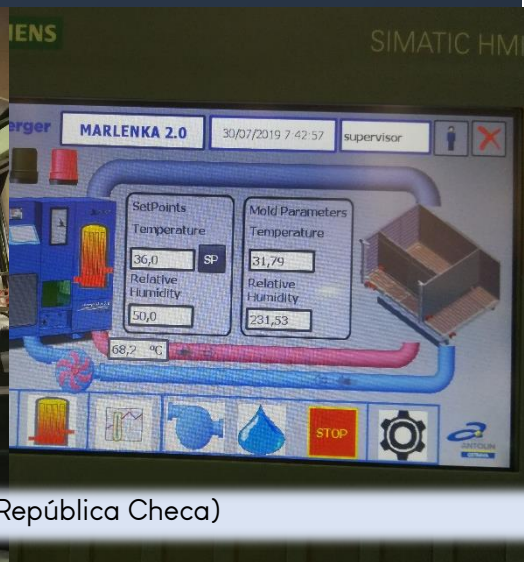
IENS

SIMATIC HMI

erger

MARLENKA 2.0

30/07/2019 7:42:57

supervisor

SetPoints

Temperature

36,0

SP

Relative Humidity

50,0

Mold Parameters

Temperature

31,79

Relative Humidity

231,53

68,2 °C

STOP

ANTOLIN

República Checa)